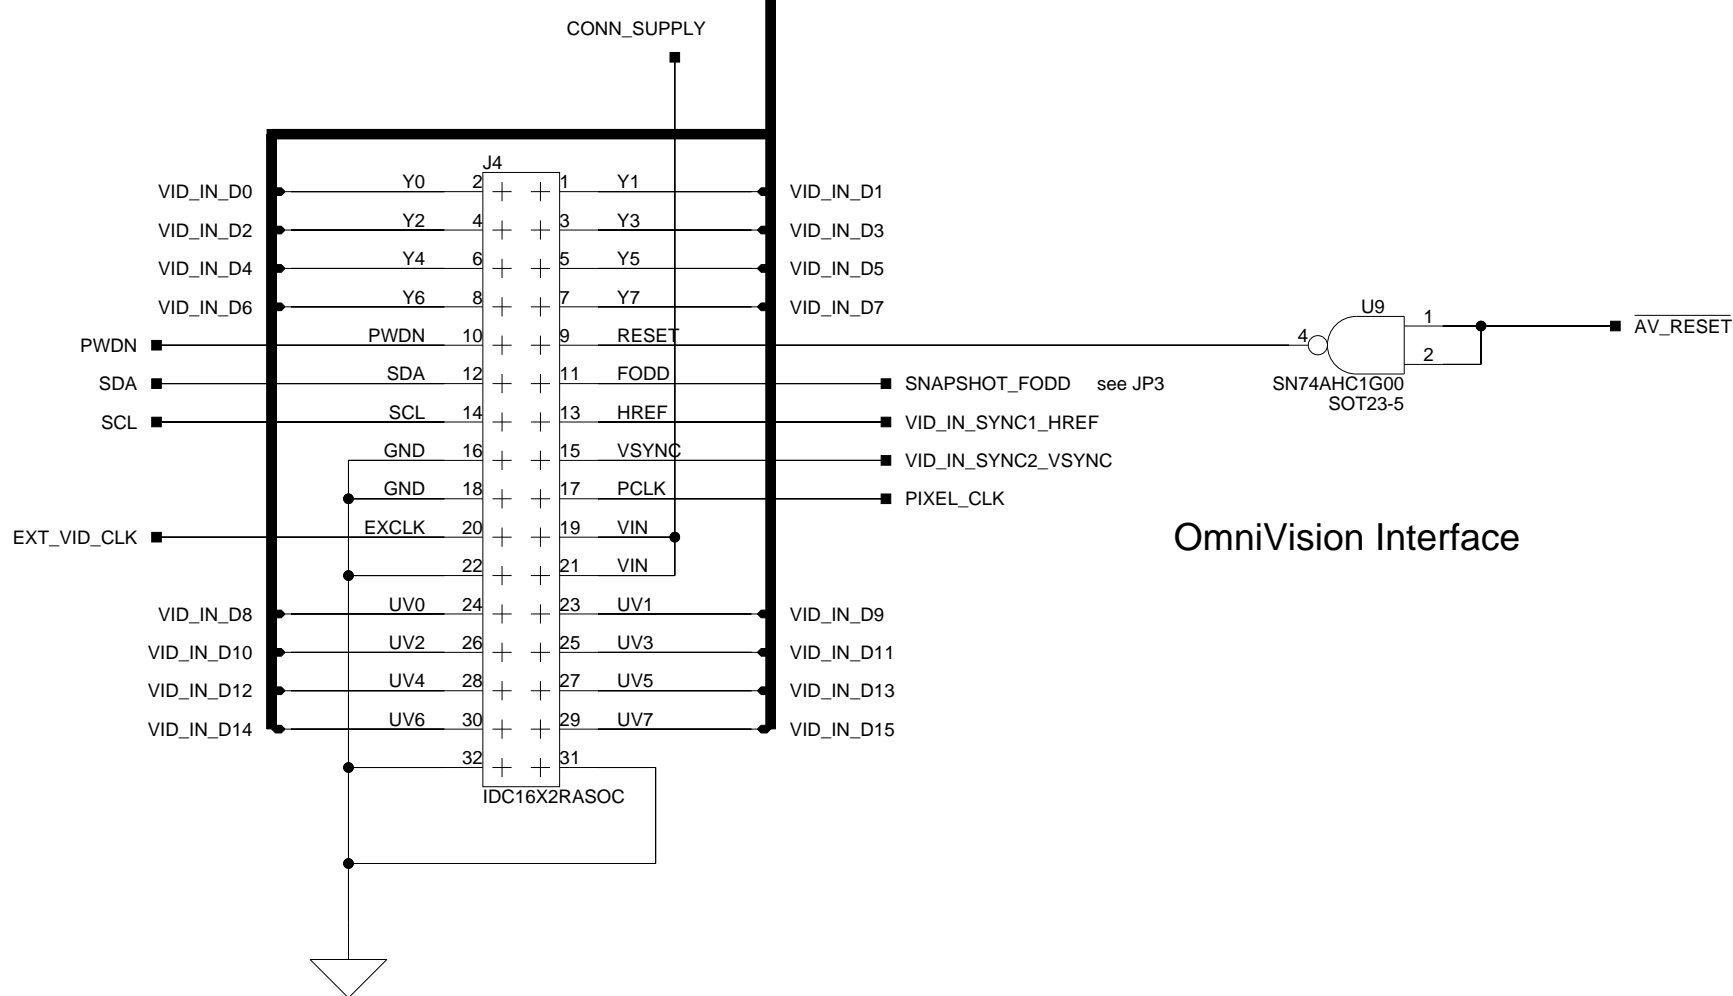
CONN_SUPPLY

J4

VID_IN_D0 Y0 2 1 Y1 VID_IN_D1
VID_IN_D2 Y2 4 3 Y3 VID_IN_D3
VID_IN_D4 Y4 6 5 Y5 VID_IN_D5
VID_IN_D6 Y6 8 7 Y7 VID_IN_D7
PWDN PWDN 10 9 RESET
SDA SDA 12 11 FODD SNAPSHOT_FODD see JP3
SCL SCL 14 13 HREF VID_IN_SYNC1_HREF
GND 16 15 VSYNC VID_IN_SYNC2_VSYNC
GND 18 17 PCLK PIXEL_CLK
EXT_VID_CLK EXCLK 20 19 VIN
22 21 VIN
VID_IN_D8 UV0 24 23 UV1 VID_IN_D9
VID_IN_D10 UV2 26 25 UV3 VID_IN_D11
VID_IN_D12 UV4 28 27 UV5 VID_IN_D13
VID_IN_D14 UV6 30 29 UV7 VID_IN_D15
32 31
IDC16X2RASOC

U9
4 1 2
$\overline{AV\_RESET}$
SN74AHC1G00
SOT23-5

OmniVision Interface